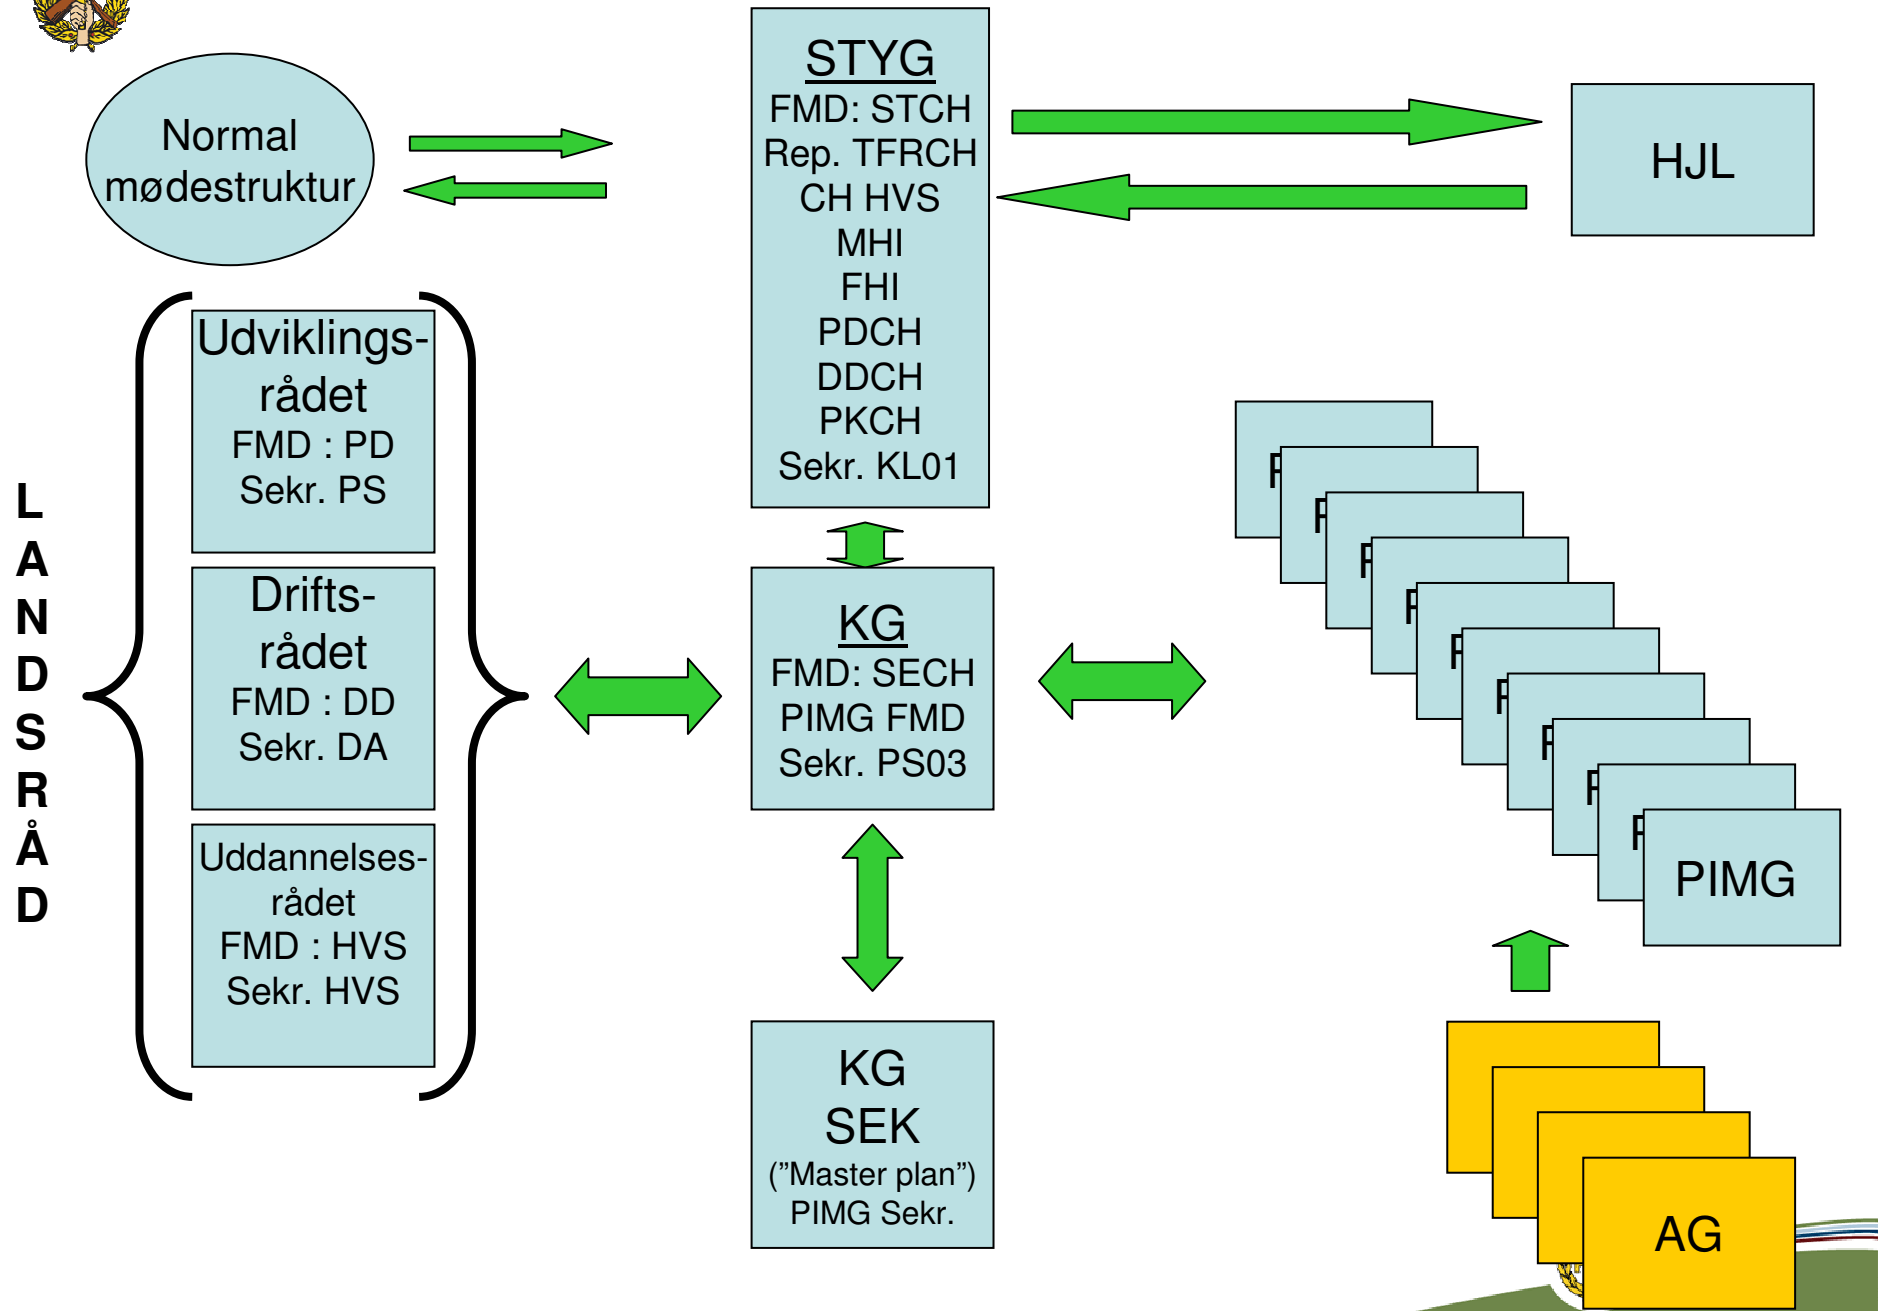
Normal mødestruktur

STYG
FMD: STCH
Rep. TFRCH
CH HVS
MHI
FHI
PDCH
DDCH
PKCH
Sekr. KL01

HJL

L
A
N
D
S
R
Å
D

Udviklings-rådet
FMD : PD
Sekr. PS

Drifts-rådet
FMD : DD
Sekr. DA

Uddannelses-rådet
FMD : HVS
Sekr. HVS

KG
FMD: SECH
PIMG FMD
Sekr. PS03

KG
SEK
(”Master plan”)
PIMG Sekr.

P
P
P
P
P
P
P
P
P
P
PIMG

AG